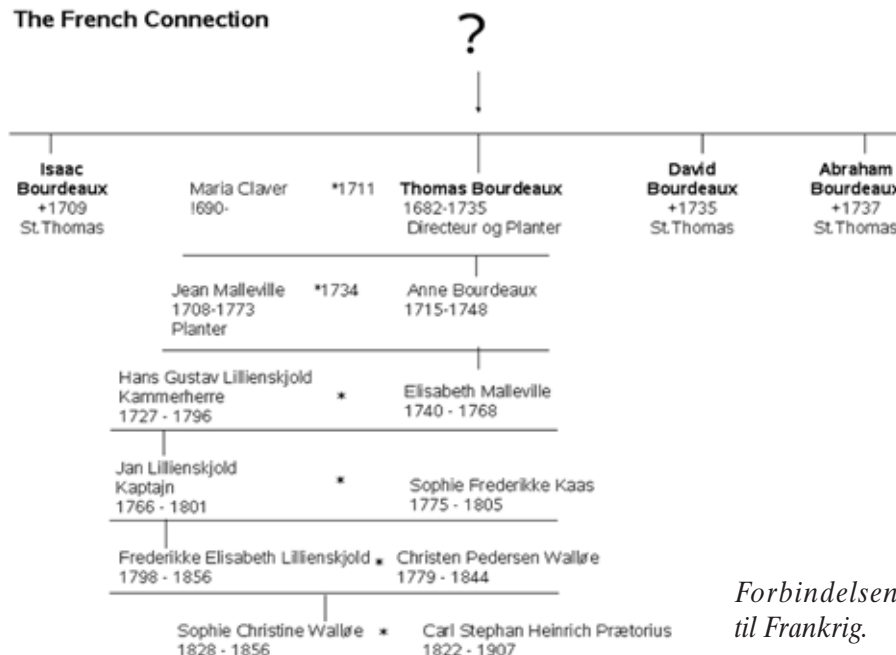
The French Connection

?

Isaac Bourdeaux
+1709
St.Thomas

Maria Claver
!690-

*1711

Thomas Bourdeaux
1682-1735
Directeur og Planter

David Bourdeaux
+1735
St.Thomas

Abraham Bourdeaux
+1737
St.Thomas

Jean Malleville
1708-1773
Planter

*1734

Anne Bourdeaux
1715-1748

Hans Gustav Lillienskjold
Kammerherre
1727 - 1796

*

Elisabeth Malleville
1740 - 1768

Jan Lillienskjold
Kaptajn
1766 - 1801

*

Sophie Frederikke Kaas
1775 - 1805

Frederikke Elisabeth Lillienskjold
1798 - 1856

*

Christen Pedersen Walløe
1779 - 1844

Sophie Christine Walløe
1828 - 1856

*

Carl Stephan Heinrich Prætorius
1822 - 1907

Forbindelsen til Frankrig.